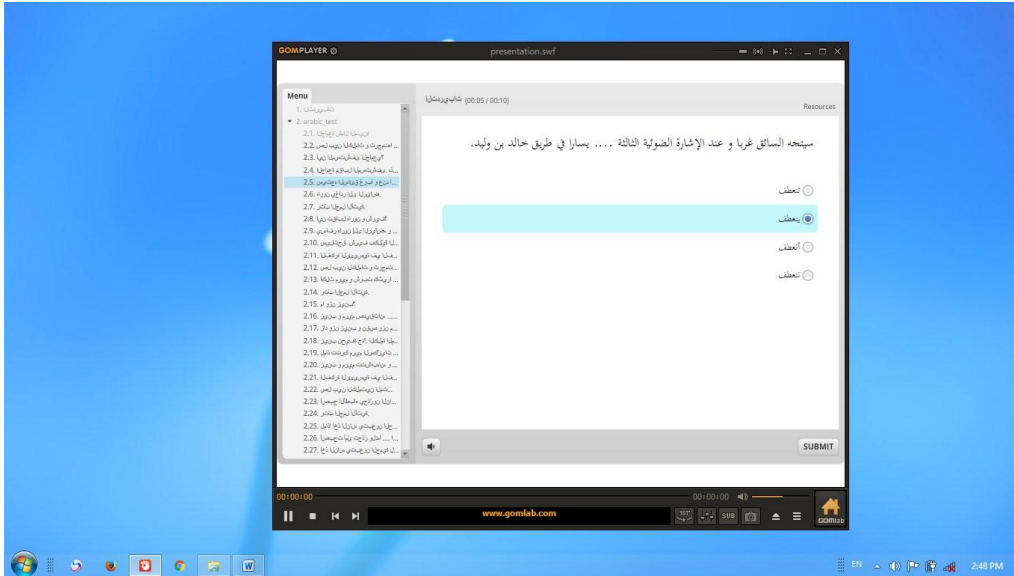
GOMPLAYER

presentation.swf

Menu

1. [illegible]

2. arabic_test

2.1. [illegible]

2.2. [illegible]

2.3. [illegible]

2.4. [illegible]

2.5. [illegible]

2.6. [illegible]

2.7. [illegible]

2.8. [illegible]

2.9. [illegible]

2.10. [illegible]

2.11. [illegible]

2.12. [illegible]

2.13. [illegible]

2.14. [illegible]

2.15. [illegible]

2.16. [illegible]

2.17. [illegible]

2.18. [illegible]

2.19. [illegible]

2.20. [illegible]

2.21. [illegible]

2.22. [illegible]

2.23. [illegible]

2.24. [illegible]

2.25. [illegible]

2.26. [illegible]

2.27. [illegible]

التدريبات (00:05 / 00:10)

Resources

سيتجه السائق غربا و عند الإشارة الضوئية الثالثة .... يسارا في طريق خالد بن وليد.

تعطف

ينعطف

انعطف

تنعطف

SUBMIT

00:00:00

00:00:00

www.gomlab.com

SUB

GOMlab

EN

2:48 PM